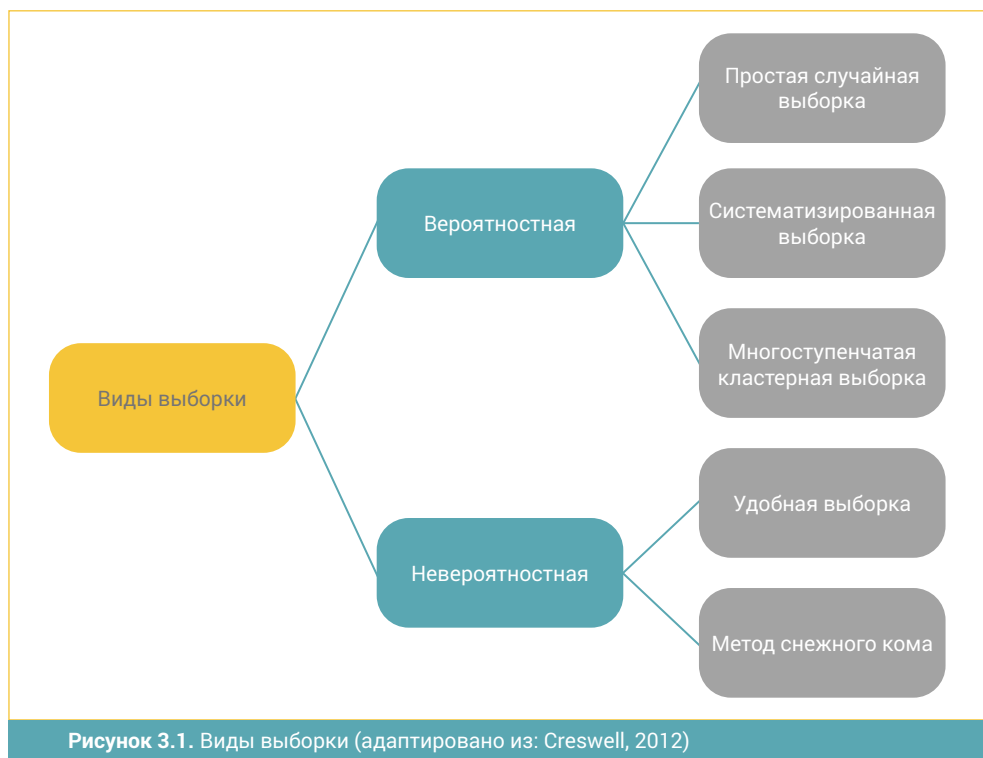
Виды выборки

Вероятностная

Простая случайная выборка

Систематизированная выборка

Многоступенчатая кластерная выборка

Невероятностная

Удобная выборка

Метод снежного кома

**Рисунок 3.1.** Виды выборки (адаптировано из: Creswell, 2012)